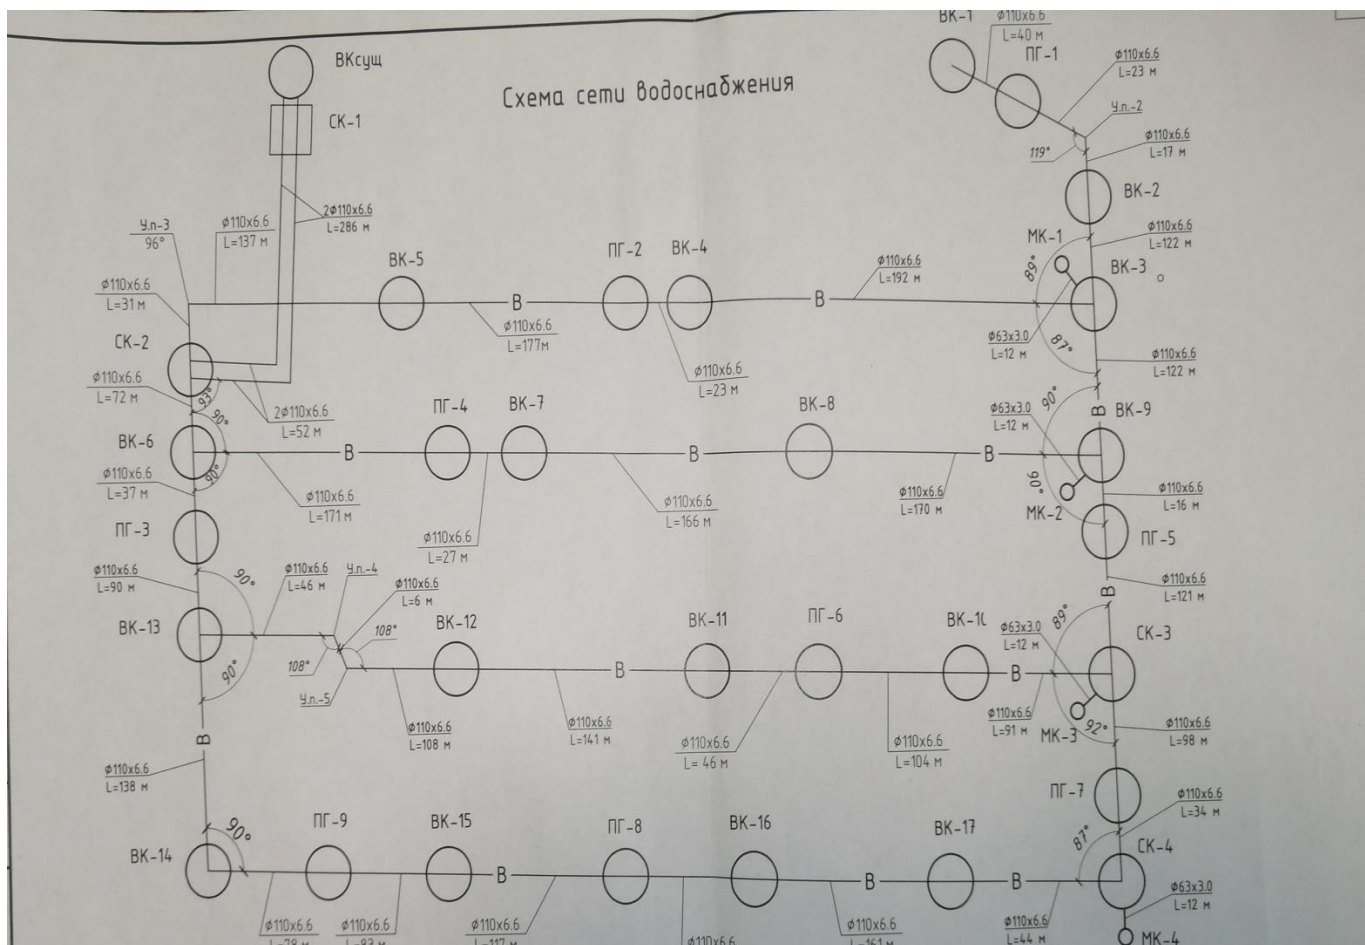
Схема сети водоснабжения

ВКсущ
СК-1
2ø110x6.6
L=286 м
У.п-3
96°
ø110x6.6
L=137 м
ø110x6.6
L=31 м
СК-2
ø110x6.6
L=72 м
2ø110x6.6
L=52 м
93°
90°
ВК-6
90°
ø110x6.6
L=37 м
ø110x6.6
L=171 м
ПГ-3
ВК-5
В
ø110x6.6
L=177м
ПГ-2
ВК-4
ø110x6.6
L=23 м
В
ø110x6.6
L=192 м
ПГ-4
ВК-7
В
ø110x6.6
L=27 м
В
ø110x6.6
L=166 м
ВК-8
В
ø110x6.6
L=170 м

ВК-1
ø110x6.6
L=40 м
ПГ-1
ø110x6.6
L=23 м
У.п.-2
119°
ø110x6.6
L=17 м
ВК-2
ø110x6.6
L=122 м
МК-1
89°
ВК-3
ø63x3.0
L=12 м
87°
ø110x6.6
L=122 м
ø63x3.0
L=12 м
90°
В
ВК-9
90°
МК-2
ø110x6.6
L=16 м
ПГ-5
В
ø110x6.6
L=121 м

ø110x6.6
L=90 м
90°
ø110x6.6
L=46 м
У.п.-4
ø110x6.6
L=6 м
108°
ВК-13
108°
У.п.-5
90°
ВК-12
ø110x6.6
L=108 м
В
ø110x6.6
L=141 м
ВК-11
ø110x6.6
L= 46 м
ПГ-6
ø110x6.6
L=104 м
ВК-1(
ø63x3.0
L=12 м
89°
В
СК-3
ø110x6.6
L=91 м
МК-3
92°
ø110x6.6
L=98 м

В
ø110x6.6
L=138 м
ПГ-7
ø110x6.6
L=34 м
87°
СК-4
ø63x3.0
L=12 м
МК-4
ВК-14
90°
ПГ-9
ВК-15
В
ПГ-8
ВК-16
В
ВК-17
В
ø110x6.6
L=78 м
ø110x6.6
L=83 м
ø110x6.6
L=117 м
ø110x6.6
ø110x6.6
L=161 м
ø110x6.6
L=44 м